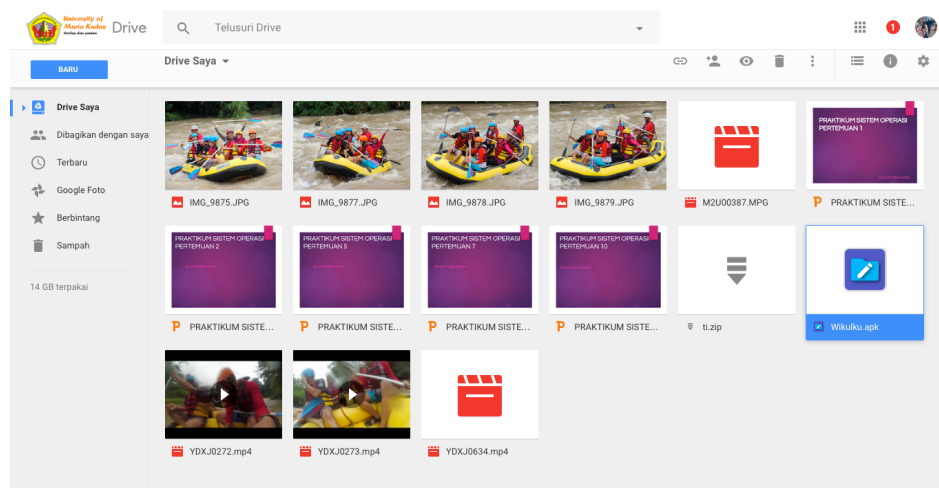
University of Muria Kudus Drive

Telusuri Drive

1

BARU

Drive Saya

Drive Saya
Dibagikan dengan saya
Terbaru
Google Foto
Berbintang
Sampah

14 GB terpakai

IMG_9875.JPG
IMG_9877.JPG
IMG_9878.JPG
IMG_9879.JPG
M2U00387.MPG
PRAKTIKUM SISTEM OPERASI PERTEMUAN 1
PRAKTIKUM SISTE...

PRAKTIKUM SISTEM OPERASI PERTEMUAN 2
PRAKTIKUM SISTE...
PRAKTIKUM SISTEM OPERASI PERTEMUAN 5
PRAKTIKUM SISTE...
PRAKTIKUM SISTEM OPERASI PERTEMUAN 7
PRAKTIKUM SISTE...
PRAKTIKUM SISTEM OPERASI PERTEMUAN 10
PRAKTIKUM SISTE...
ti.zip
Wikulku.apk

YDXJ0272.mp4
YDXJ0273.mp4
YDXJ0634.mp4